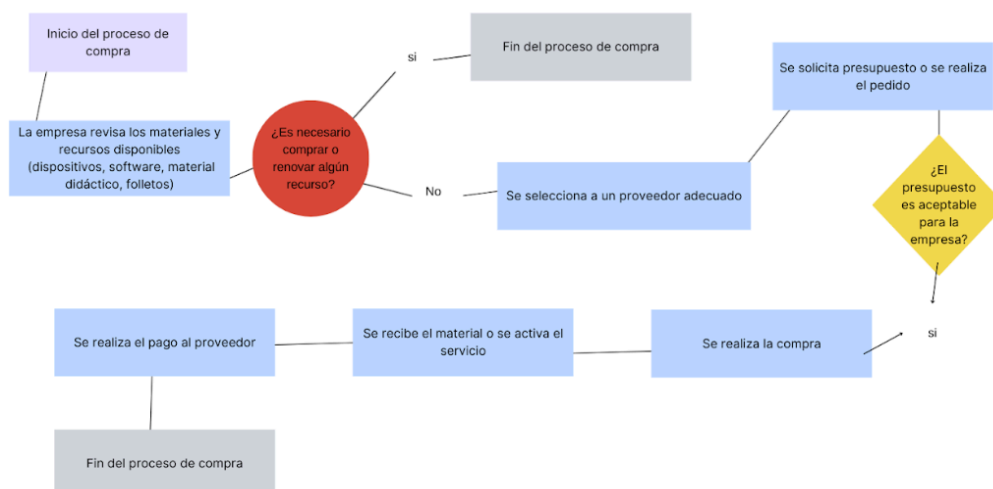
Inicio del proceso de compra

La empresa revisa los materiales y recursos disponibles (dispositivos, software, material didáctico, folletos)

¿Es necesario comprar o renovar algún recurso?

si

Fin del proceso de compra

No

Se selecciona a un proveedor adecuado

Se solicita presupuesto o se realiza el pedido

¿El presupuesto es aceptable para la empresa?

si

Se realiza la compra

Se recibe el material o se activa el servicio

Se realiza el pago al proveedor

Fin del proceso de compra